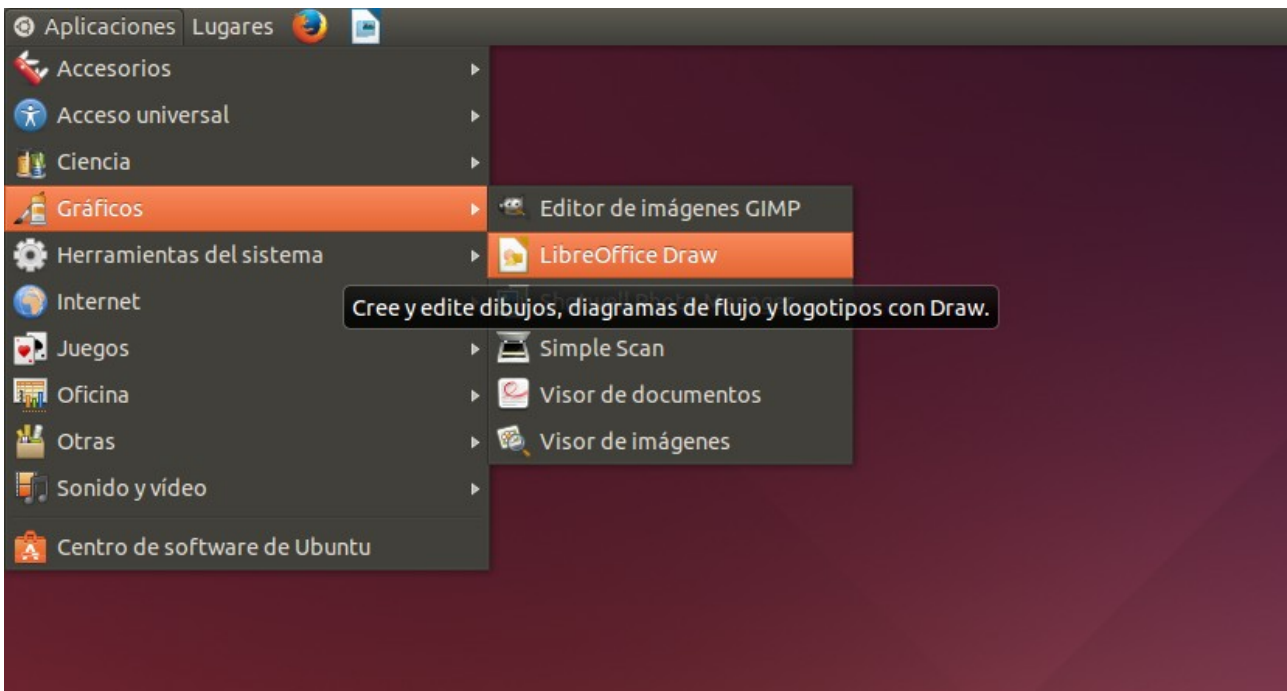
Aplicaciones Lugares

Accesorios
Acceso universal
Ciencia
Gráficos
Herramientas del sistema
Internet
Juegos
Oficina
Otras
Sonido y vídeo
Centro de software de Ubuntu

Editor de imágenes GIMP
LibreOffice Draw
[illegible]
Simple Scan
Visor de documentos
Visor de imágenes

Cree y edite dibujos, diagramas de flujo y logotipos con Draw.